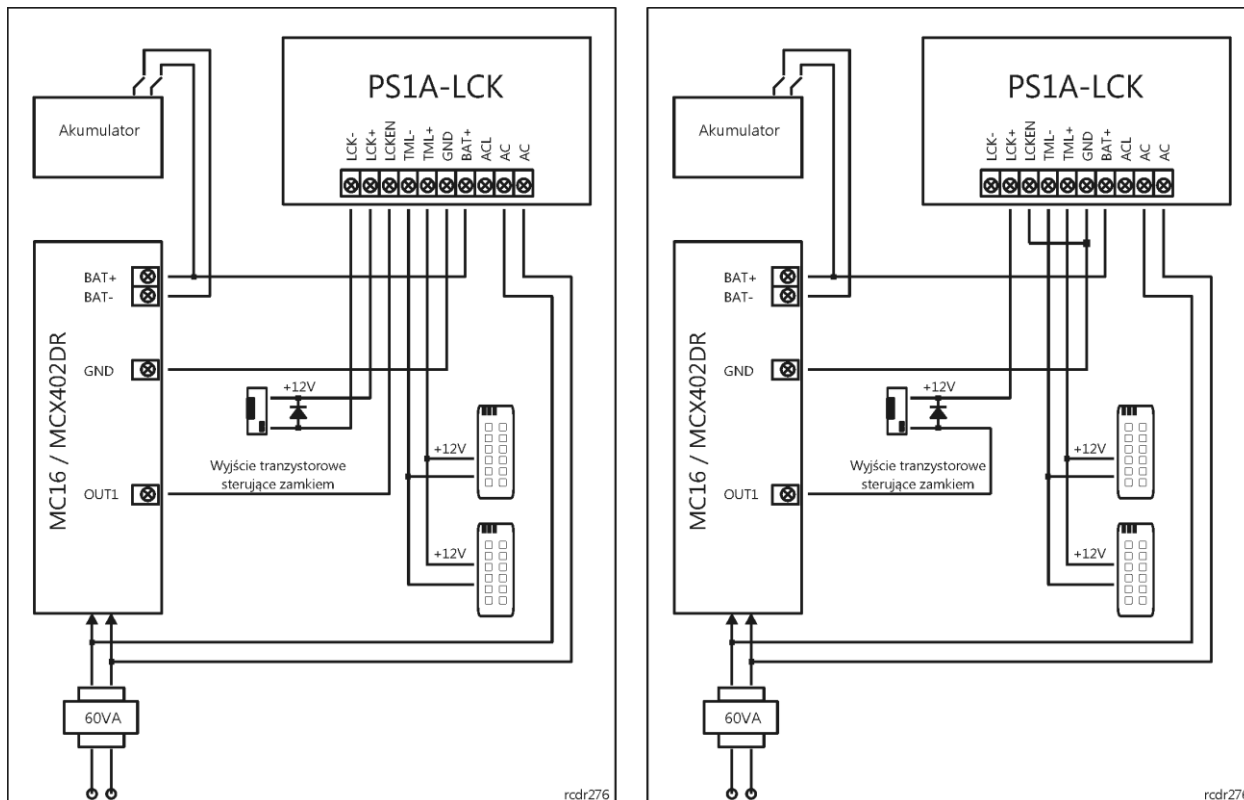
Akumulator

PS1A-LCK

LCK-
LCK+
LCKEN
TML-
TML+
GND
BAT+
ACL
AC
AC

BAT+
BAT-

GND

MC16 / MCX402DR

+12V

Wyjście tranzystorowe sterujące zamkiem

OUT1

+12V

+12V

60VA

rcdr276

Akumulator

PS1A-LCK

LCK-
LCK+
LCKEN
TML-
TML+
GND
BAT+
ACL
AC
AC

BAT+
BAT-

GND

MC16 / MCX402DR

+12V

Wyjście tranzystorowe sterujące zamkiem

OUT1

+12V

+12V

60VA

rcdr27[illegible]